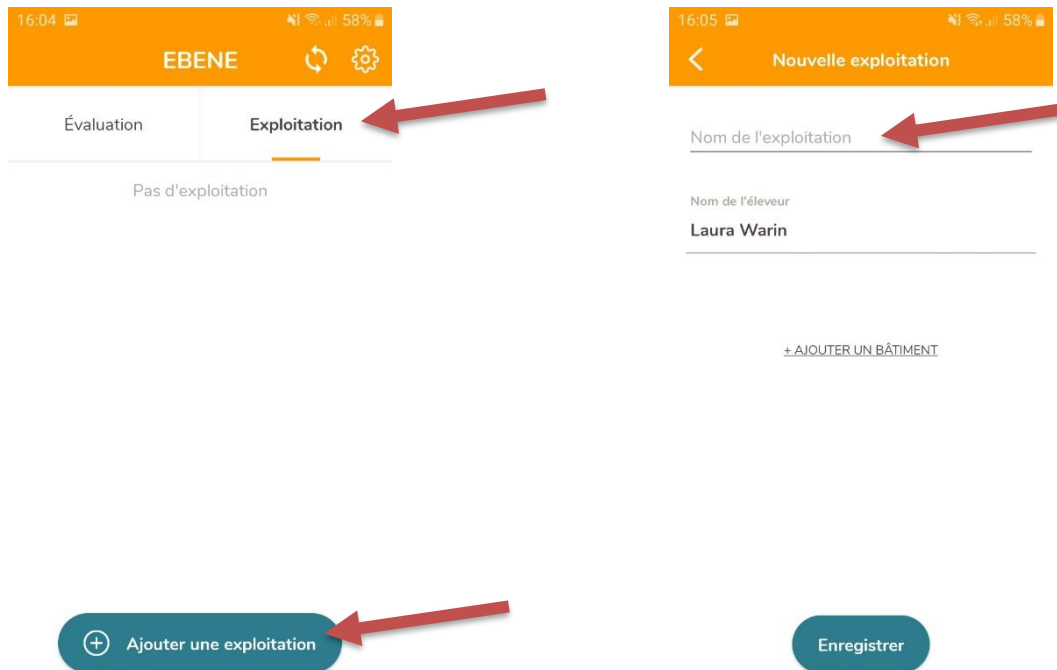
16:04 58%

EBENE

Évaluation

Exploitation

Pas d'exploitation

Ajouter une exploitation

16:05 58%

Nouvelle exploitation

Nom de l'exploitation

Nom de l'éleveur

Laura Warin

+ AJOUTER UN BÂTIMENT

Enregistrer